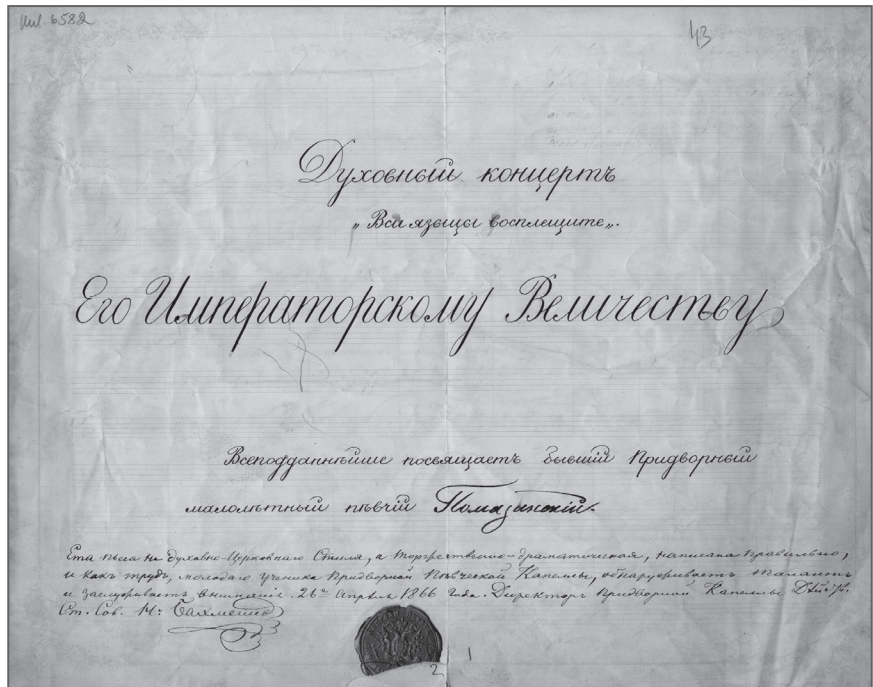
Ш. 6582

43

Духовный концертъ
„Вси языцы восплещите".

Его Императорскому Величеству

Всеподданнѣйше посвящаетъ бывшій Придворный малолѣтный пѣвчій Помазанскій.

Эта пьеса не духовно-церковнаго Стиля, а торжественно-драматическая, написана правильно, и какъ трудъ, молодаго ученика Придворной Пѣвческой Капеллы, обнаруживаетъ талантъ и заслуживаетъ вниманія. 26го Апрѣля 1866 года. Директоръ Придворной Капеллы Дѣйств. Ст. Сов. Н. Бахметевъ

2 1